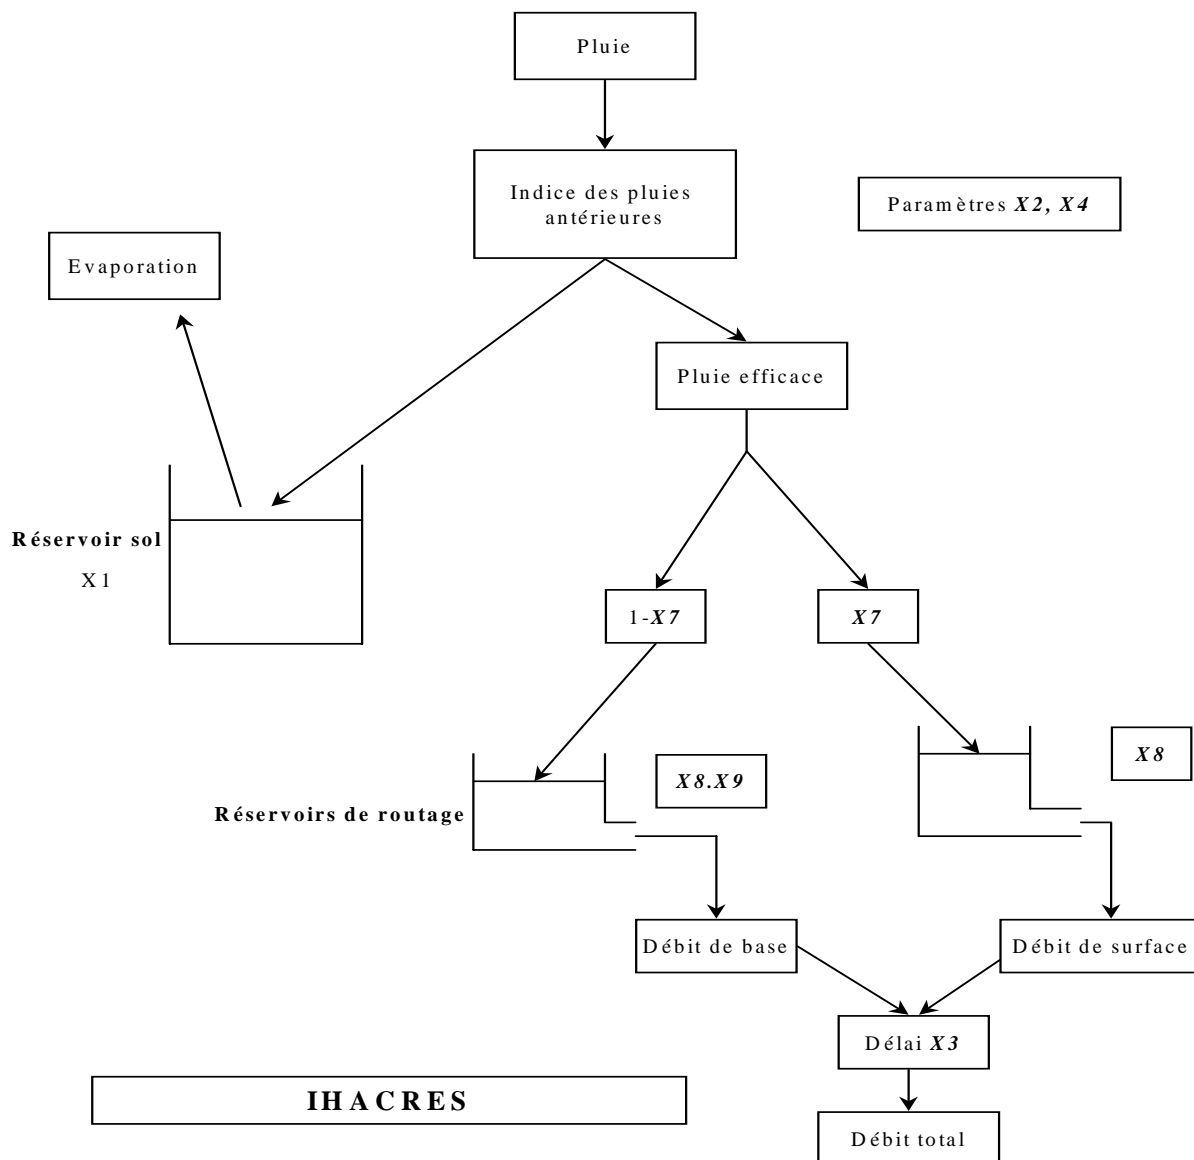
Pluie

Indice des pluies antérieures

Paramètres *X2, X4*

Evaporation

Pluie efficace

Réservoir sol

X1

1-*X7*

*X7*

*X8.X9*

Réservoirs de routage

*X8*

Débit de base

Débit de surface

Délai *X3*

IHACRES

Débit total